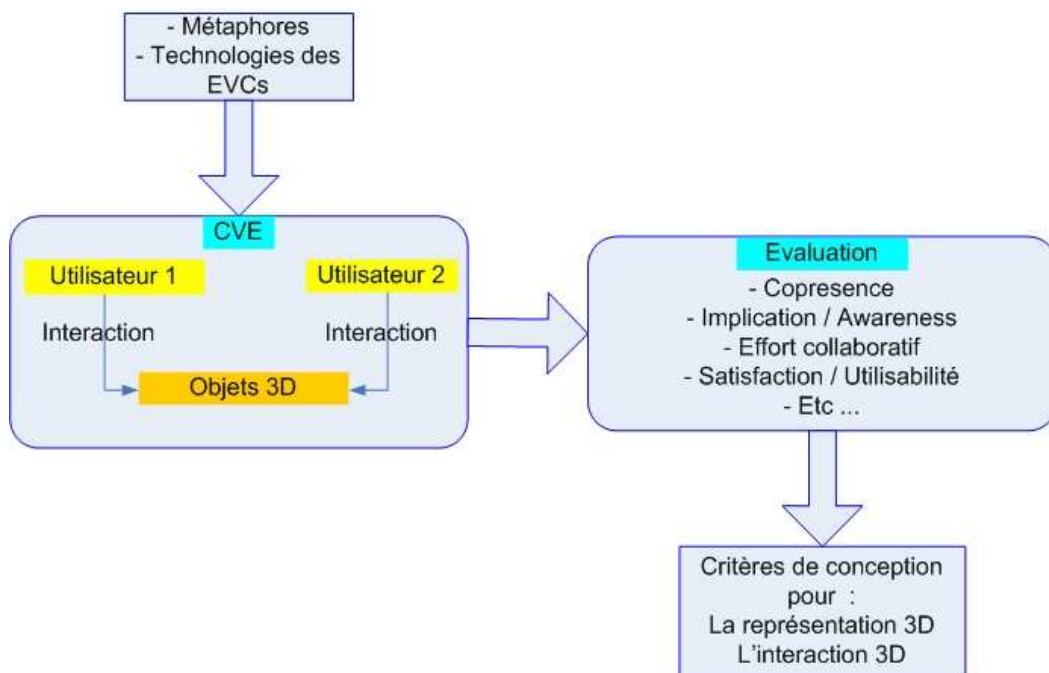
- Métaphores
- Technologies des EVCs

CVE

Utilisateur 1

Utilisateur 2

Interaction

Interaction

Objets 3D

Evaluation
- Copresence
- Implication / Awareness
- Effort collaboratif
- Satisfaction / Utilisabilité
- Etc ...

Critères de conception pour :
La représentation 3D
L'interaction 3D